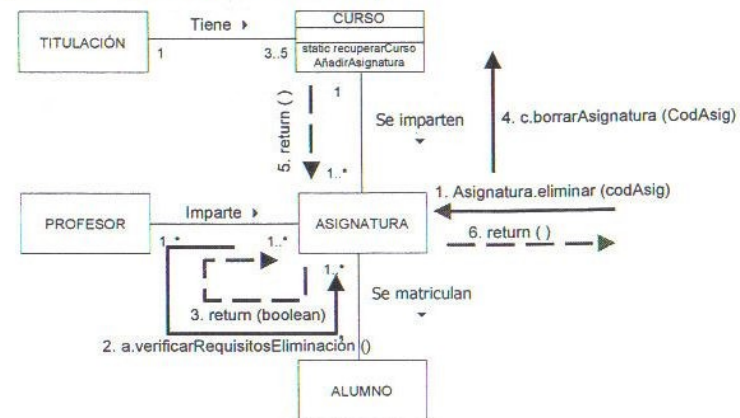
TITULACIÓN

Tiene ▸

1

3..5

CURSO

static recuperarCurso
AñadirAsignatura

1

5. return ( )

Se imparten

4. c.borrarAsignatura (CodAsig)

1..*

1. Asignatura.eliminar (codAsig)

PROFESOR

Imparte ▸

ASIGNATURA

6. return ( )

1..*

1..*

1..*

Se matriculan

3. return (boolean)

2. a.verificarRequisitosEliminación ()

ALUMNO